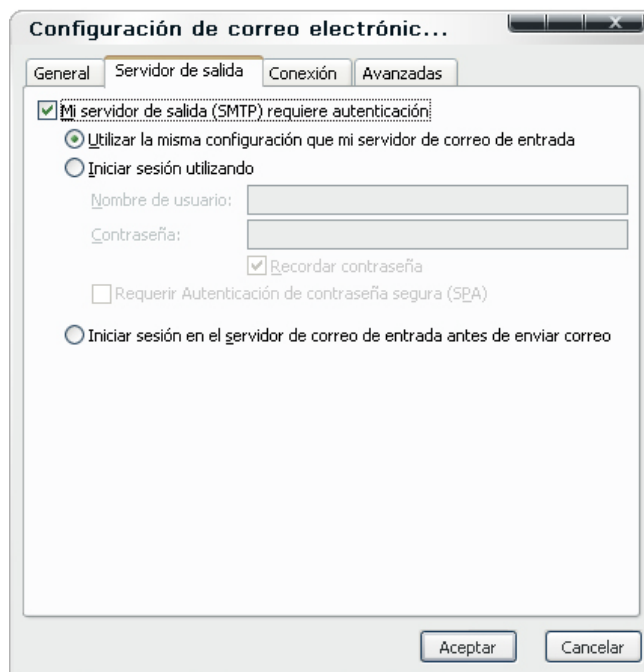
Configuración de correo electrónic...

General | Servidor de salida | Conexión | Avanzadas

Mi servidor de salida (SMTP) requiere autenticación

Utilizar la misma configuración que mi servidor de correo de entrada

Iniciar sesión utilizando

Nombre de usuario:

Contraseña:

Recordar contraseña

Requerir Autenticación de contraseña segura (SPA)

Iniciar sesión en el servidor de correo de entrada antes de enviar correo

Aceptar

Cancelar